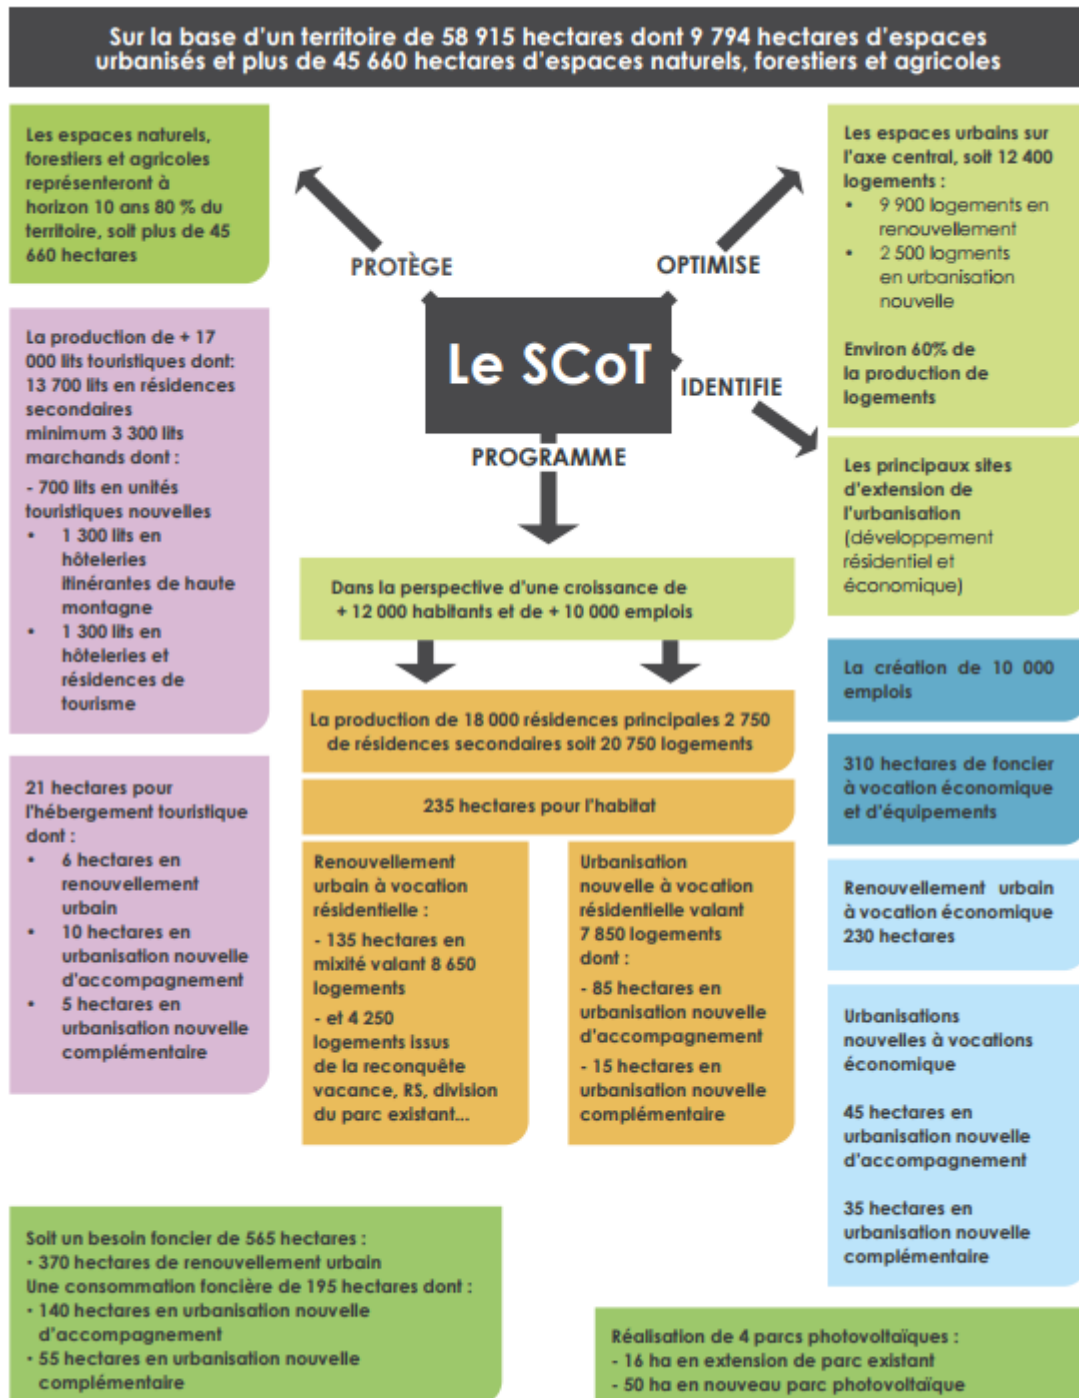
Sur la base d'un territoire de 58 915 hectares dont 9 794 hectares d'espaces urbanisés et plus de 45 660 hectares d'espaces naturels, forestiers et agricoles

Les espaces naturels, forestiers et agricoles représenteront à horizon 10 ans 80 % du territoire, soit plus de 45 660 hectares

PROTÈGE

OPTIMISE

Les espaces urbains sur l'axe central, soit 12 400 logements :
• 9 900 logements en renouvellement
• 2 500 logments en urbanisation nouvelle

Environ 60% de la production de logements

Le SCoT

IDENTIFIE

PROGRAMME

La production de + 17 000 lits touristiques dont: 13 700 lits en résidences secondaires minimum 3 300 lits marchands dont :
- 700 lits en unités touristiques nouvelles
• 1 300 lits en hôteleries itinérantes de haute montagne
• 1 300 lits en hôteleries et résidences de tourisme

Les principaux sites d'extension de l'urbanisation (développement résidentiel et économique)

Dans la perspective d'une croissance de + 12 000 habitants et de + 10 000 emplois

La création de 10 000 emplois

La production de 18 000 résidences principales 2 750 de résidences secondaires soit 20 750 logements

310 hectares de foncier à vocation économique et d'équipements

235 hectares pour l'habitat

21 hectares pour l'hébergement touristique dont :
• 6 hectares en renouvellement urbain
• 10 hectares en urbanisation nouvelle d'accompagnement
• 5 hectares en urbanisation nouvelle complémentaire

Renouvellement urbain à vocation résidentielle :
- 135 hectares en mixité valant 8 650 logements
- et 4 250 logements issus de la reconquête vacance, RS, division du parc existant...

Urbanisation nouvelle à vocation résidentielle valant 7 850 logements dont :
- 85 hectares en urbanisation nouvelle d'accompagnement
- 15 hectares en urbanisation nouvelle complémentaire

Renouvellement urbain à vocation économique 230 hectares

Urbanisations nouvelles à vocations économique

45 hectares en urbanisation nouvelle d'accompagnement

35 hectares en urbanisation nouvelle complémentaire

Soit un besoin foncier de 565 hectares :
- 370 hectares de renouvellement urbain
Une consommation foncière de 195 hectares dont :
- 140 hectares en urbanisation nouvelle d'accompagnement
- 55 hectares en urbanisation nouvelle complémentaire

Réalisation de 4 parcs photovoltaïques :
- 16 ha en extension de parc existant
- 50 ha en nouveau parc photovoltaïque